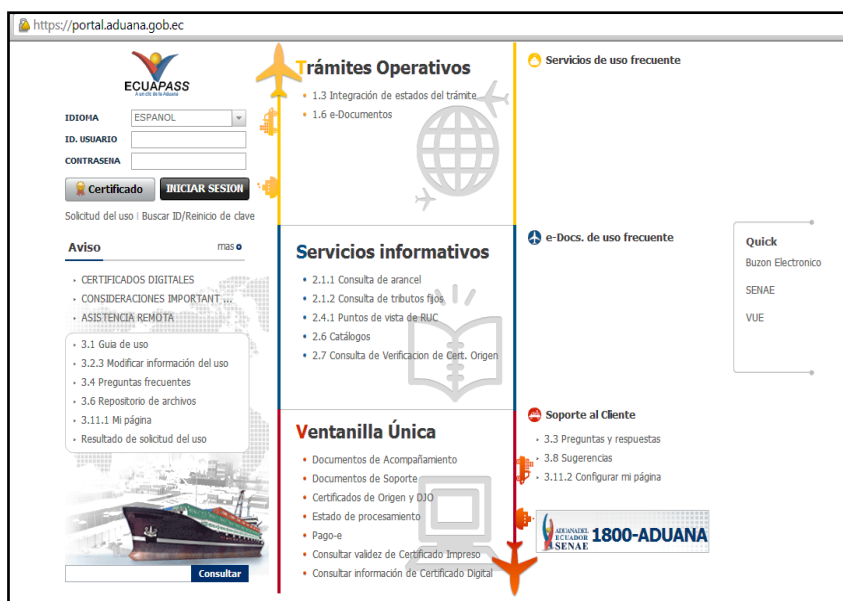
https://portal.aduana.gob.ec

ECUAPASS
A un clic de la Aduana

IDIOMA ESPAÑOL
ID. USUARIO
CONTRASENA

Certificado INICIAR SESION

Solicitud del uso | Buscar ID/Reinicio de clave

Aviso mas

- CERTIFICADOS DIGITALES
- CONSIDERACIONES IMPORTANT ...
- ASISTENCIA REMOTA

- 3.1 Guia de uso
- 3.2.3 Modificar información del uso
- 3.4 Preguntas frecuentes
- 3.6 Repositorio de archivos
- 3.11.1 Mi página
- Resultado de solicitud del uso

Consultar

Trámites Operativos
- 1.3 Integración de estados del trámite
- 1.6 e-Documentos

Servicios informativos
- 2.1.1 Consulta de arancel
- 2.1.2 Consulta de tributos fijos
- 2.4.1 Puntos de vista de RUC
- 2.6 Catálogos
- 2.7 Consulta de Verificacion de Cert. Origen

Ventanilla Única
- Documentos de Acompañamiento
- Documentos de Soporte
- Certificados de Origen y DJO
- Estado de procesamiento
- Pago-e
- Consultar validez de Certificado Impreso
- Consultar información de Certificado Digital

Servicios de uso frecuente

e-Docs. de uso frecuente

Quick
Buzon Electronico
SENAE
VUE

Soporte al Cliente
- 3.3 Preguntas y respuestas
- 3.8 Sugerencias
- 3.11.2 Configurar mi página

ADUANA DEL ECUADOR SENAE 1800-ADUANA